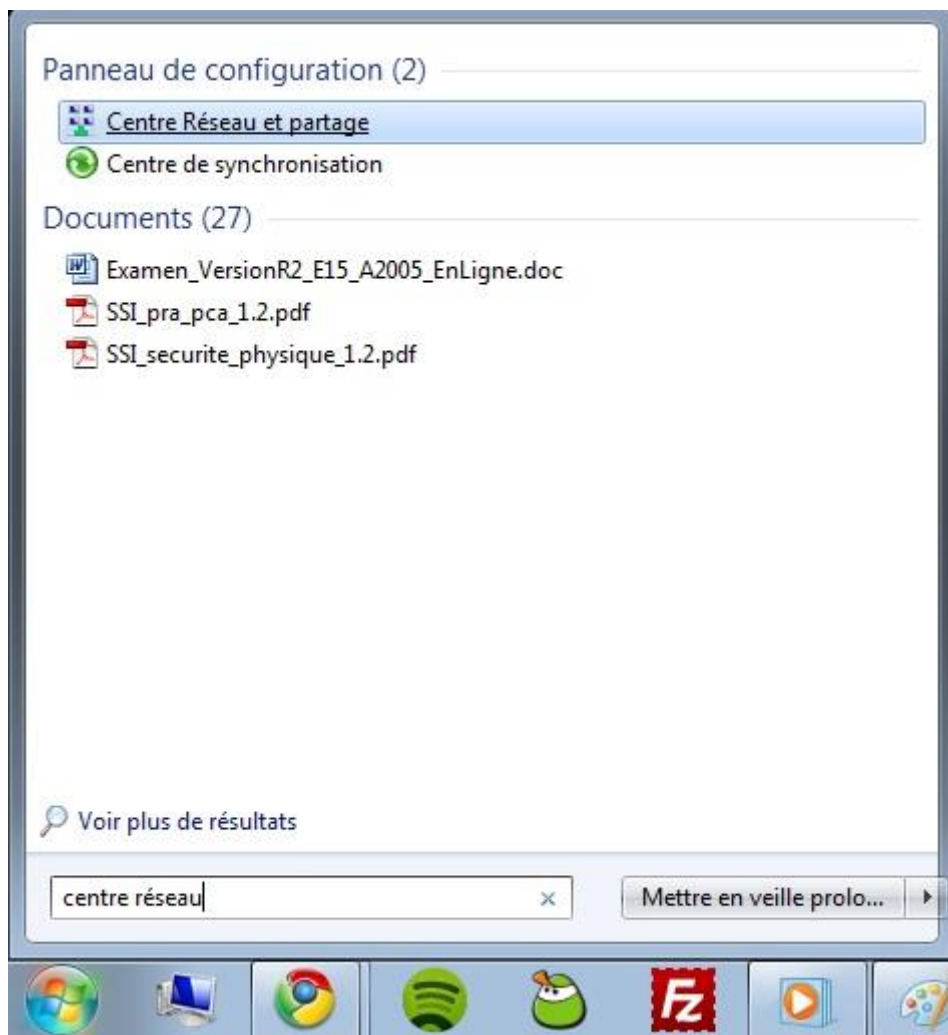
Panneau de configuration (2)

Centre Réseau et partage

Centre de synchronisation

Documents (27)

Examen_VersionR2_E15_A2005_EnLigne.doc

SSI_pra_pca_1.2.pdf

SSI_securite_physique_1.2.pdf

Voir plus de résultats

centre réseau

×

Mettre en veille prolo...